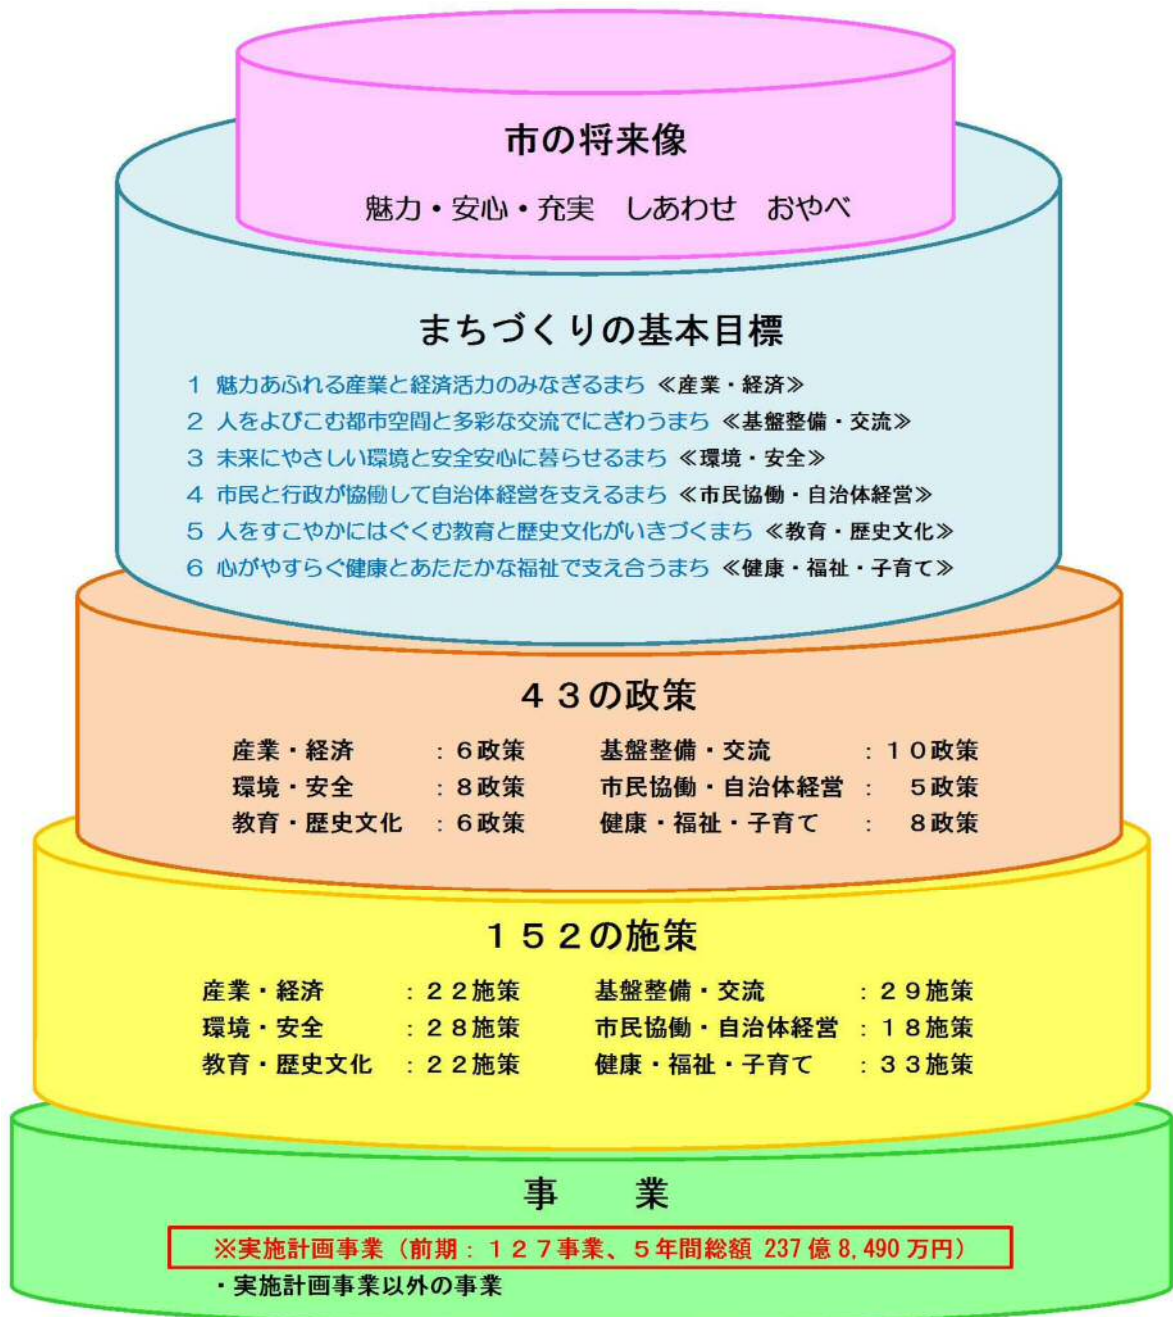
市の将来像

魅力・安心・充実　しあわせ　おやべ

まちづくりの基本目標

1 魅力あふれる産業と経済活力のみなぎるまち《産業・経済》
2 人をよびこむ都市空間と多彩な交流でにぎわうまち《基盤整備・交流》
3 未来にやさしい環境と安全安心に暮らせるまち《環境・安全》
4 市民と行政が協働して自治体経営を支えるまち《市民協働・自治体経営》
5 人をすこやかにはぐくむ教育と歴史文化がいきづくまち《教育・歴史文化》
6 心がやすらぐ健康とあたたかな福祉で支え合うまち《健康・福祉・子育て》

４３の政策

| 産業・経済 | ：６政策 | 基盤整備・交流 | ：１０政策 |
|---|---|---|---|
| 環境・安全 | ：８政策 | 市民協働・自治体経営 | ：５政策 |
| 教育・歴史文化 | ：６政策 | 健康・福祉・子育て | ：８政策 |

１５２の施策

| 産業・経済 | ：２２施策 | 基盤整備・交流 | ：２９施策 |
|---|---|---|---|
| 環境・安全 | ：２８施策 | 市民協働・自治体経営 | ：１８施策 |
| 教育・歴史文化 | ：２２施策 | 健康・福祉・子育て | ：３３施策 |

事　業

※実施計画事業（前期：１２７事業、５年間総額 237 億 8,490 万円）
・実施計画事業以外の事業